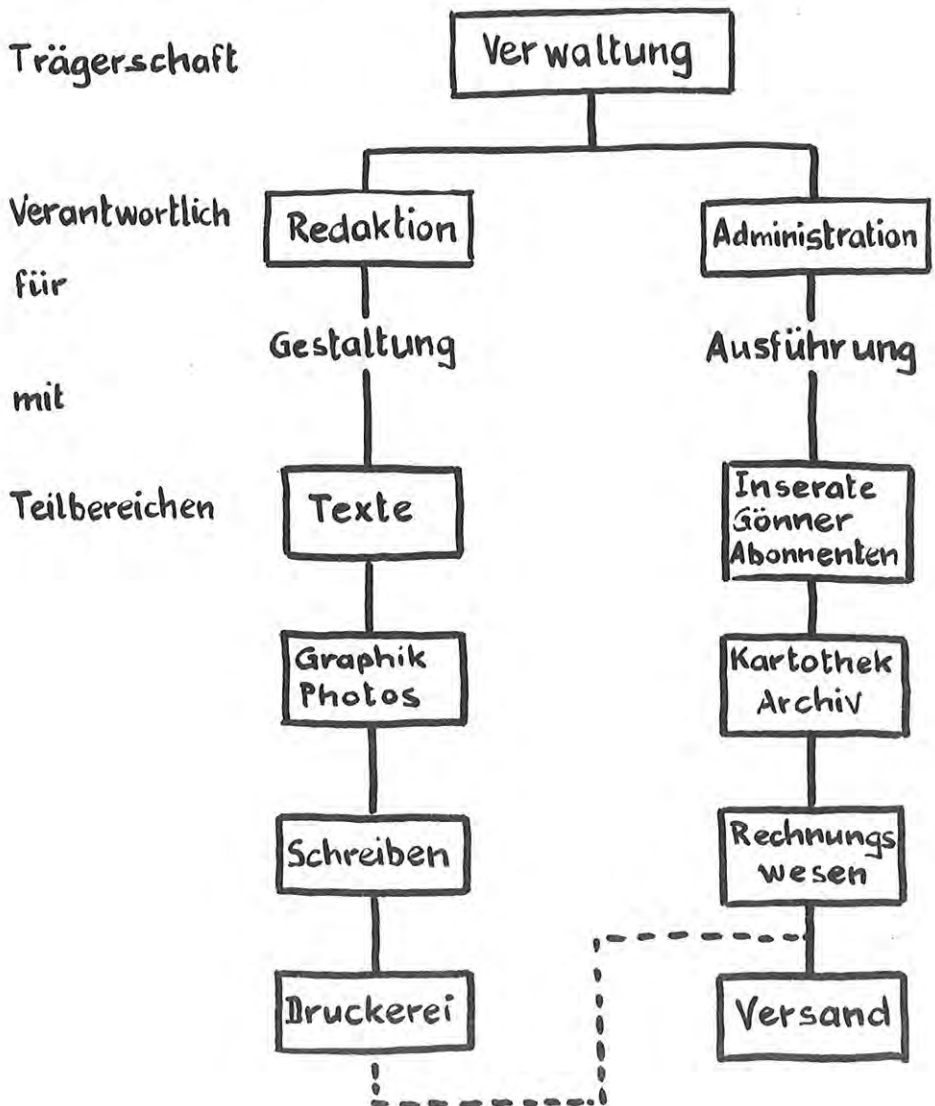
Trägerschaft

Verwaltung

Verantwortlich für

Redaktion

Administration

Gestaltung

Ausführung

mit

Teilbereichen

Texte

Inserate Gönner Abonnenten

Graphik Photos

Kartothek Archiv

Schreiben

Rechnungswesen

Druckerei

Versand